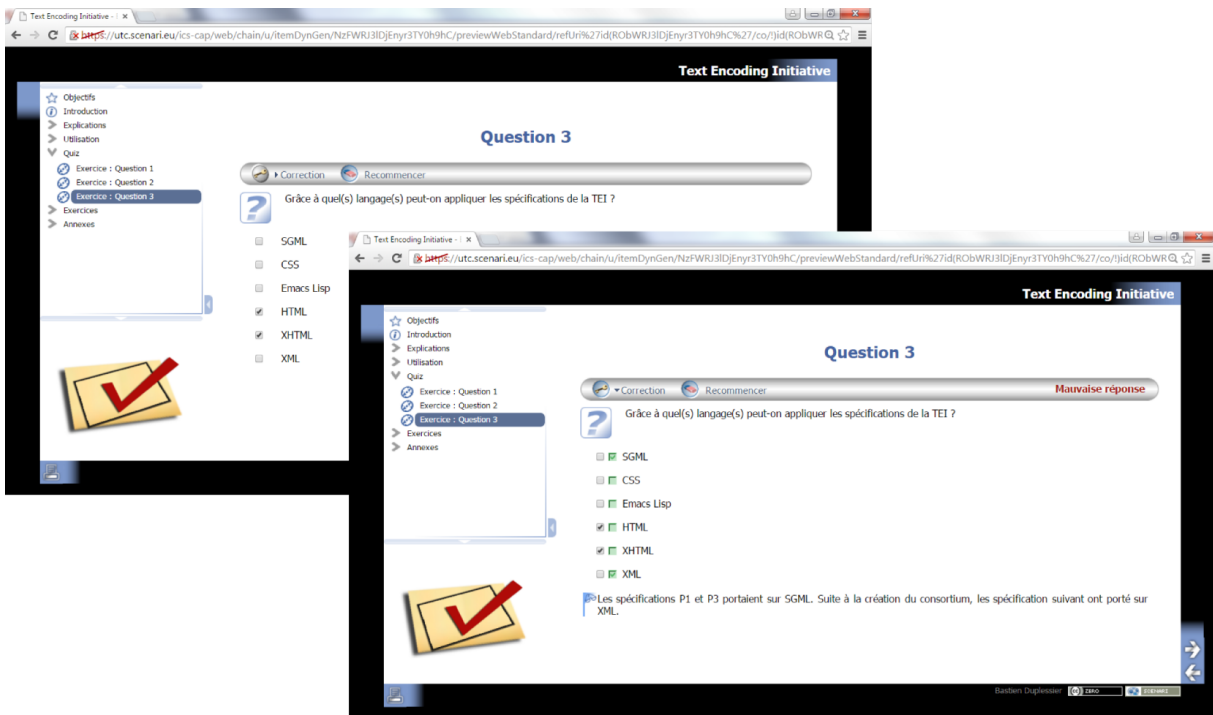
Text Encoding Initiative - ×

https://utc.scenari.eu/ics-cap/web/chain/u/itemDynGen/NzFWRJ3lDjEnyr3TY0h9hC/previewWebStandard/refUri%27id(RObWRJ3lDjEnyr3TY0h9hC%27/co/!)id(RObWR

Text Encoding Initiative

Objectifs
Introduction
Explications
Utilisation
Quiz
Exercice : Question 1
Exercice : Question 2
Exercice : Question 3
Exercices
Annexes

Question 3

Correction Recommencer

Grâce à quel(s) langage(s) peut-on appliquer les spécifications de la TEI ?

SGML
CSS
Emacs Lisp
HTML
XHTML
XML

Text Encoding Initiative - ×

https://utc.scenari.eu/ics-cap/web/chain/u/itemDynGen/NzFWRJ3lDjEnyr3TY0h9hC/previewWebStandard/refUri%27id(RObWRJ3lDjEnyr3TY0h9hC%27/co/!)id(RObWR

Text Encoding Initiative

Objectifs
Introduction
Explications
Utilisation
Quiz
Exercice : Question 1
Exercice : Question 2
Exercice : Question 3
Exercices
Annexes

Question 3

Correction Recommencer Mauvaise réponse

Grâce à quel(s) langage(s) peut-on appliquer les spécifications de la TEI ?

SGML
CSS
Emacs Lisp
HTML
XHTML
XML

Les spécifications P1 et P3 portaient sur SGML. Suite à la création du consortium, les spécification suivant ont porté sur XML.

Bastien Duplessier ZERO SCENARI